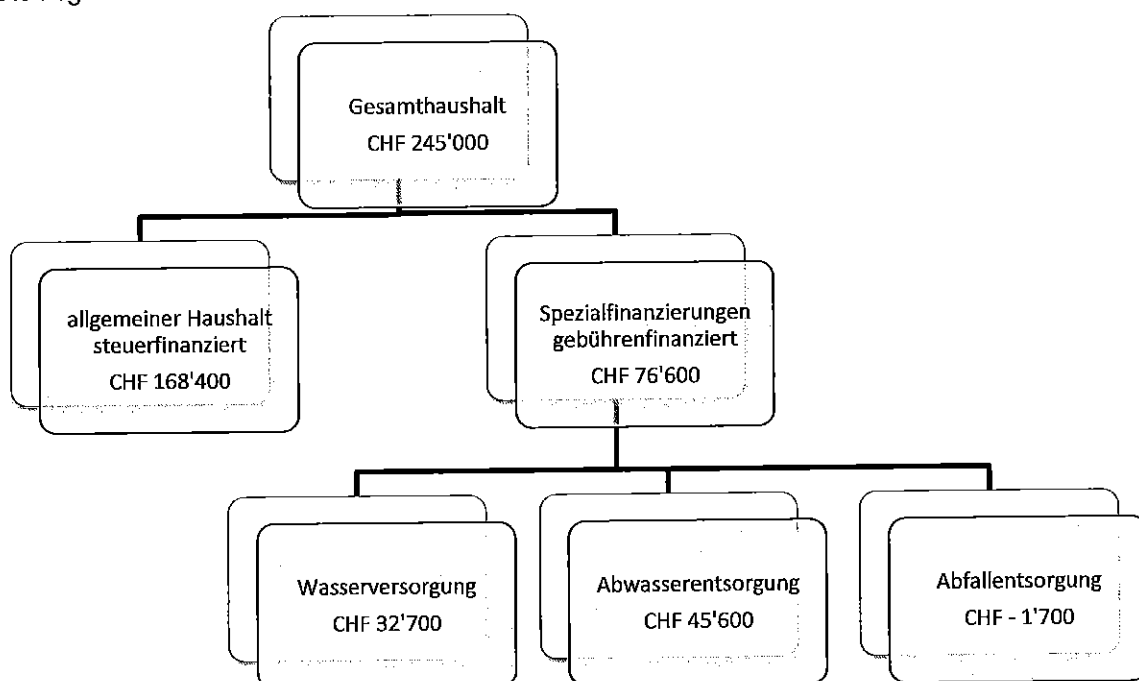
Gesamthaushalt
CHF 245'000

allgemeiner Haushalt
steuerfinanziert
CHF 168'400

Spezialfinanzierungen
gebührenfinanziert
CHF 76'600

Wasserversorgung
CHF 32'700

Abwasserentsorgung
CHF 45'600

Abfallentsorgung
CHF - 1'700